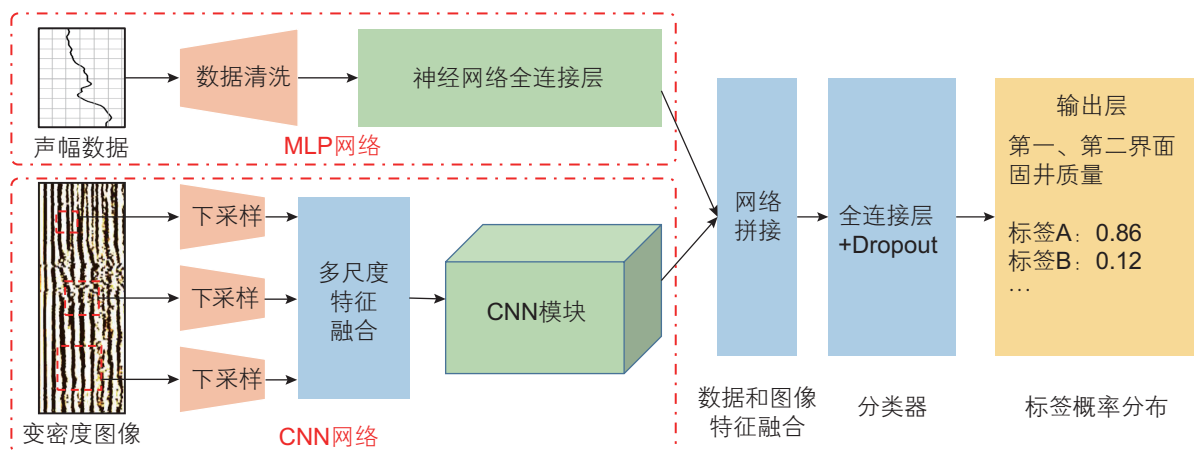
声幅数据

数据清洗

神经网络全连接层

MLP网络

变密度图像

下采样

下采样

下采样

多尺度特征融合

CNN模块

CNN网络

网络拼接

全连接层 +Dropout

输出层

第一、第二界面固井质量

标签A：0.86
标签B：0.12
…

数据和图像特征融合

分类器

标签概率分布